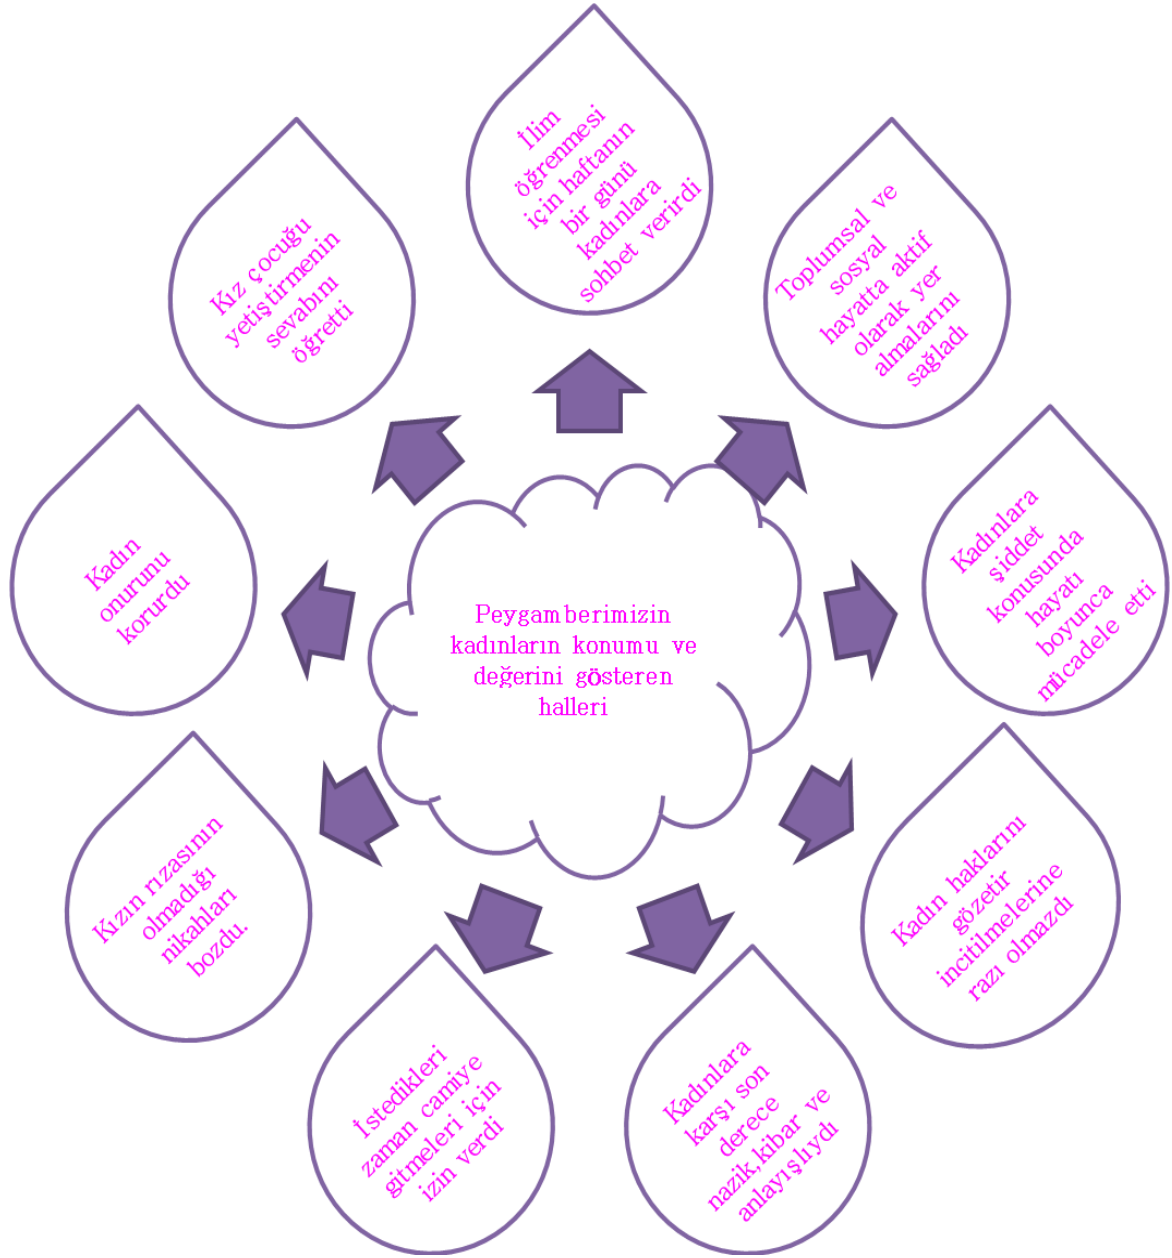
Peygamberimizin kadınların konumu ve değerini gösteren halleri

İlim öğrenmesi için haftanın bir günü kadınlara sohbet verirdi

Toplumsal ve sosyal hayatta aktif olarak yer almalarını sağladı

Kadınlara şiddet konusunda hayatı boyunca mücadele etti

Kadın haklarını gözetir incitilmelerine razı olmazdı

Kadınlara karşı son derece nazik,kibar ve anlayışlıydı

İstedikleri zaman camiye gitmeleri için izin verdi

Kızın rızasının olmadığı nikahları bozdu.

Kadın onurunu korurdu

Kız çocuğu yetiştirmenin sevabını öğretti